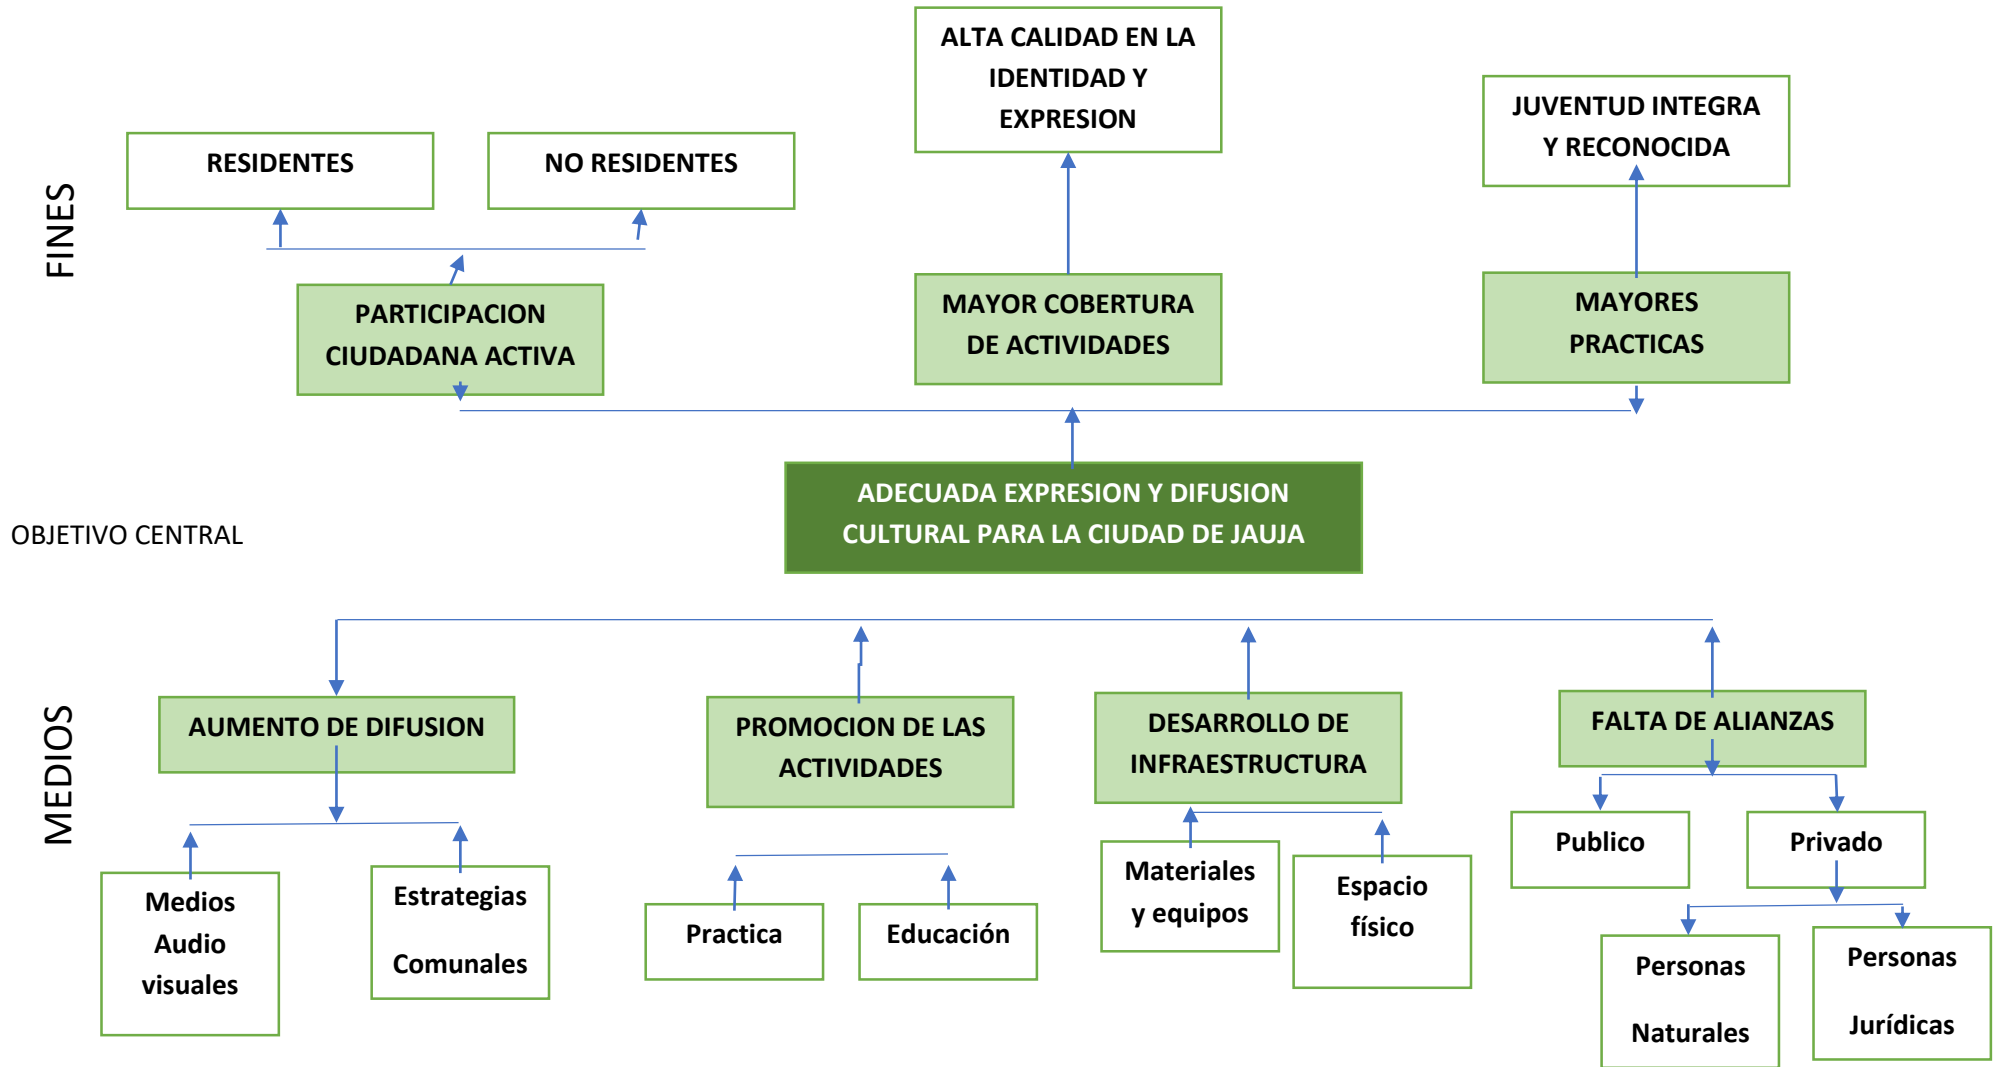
FINES

ALTA CALIDAD EN LA IDENTIDAD Y EXPRESION

RESIDENTES

NO RESIDENTES

JUVENTUD INTEGRA Y RECONOCIDA

PARTICIPACION CIUDADANA ACTIVA

MAYOR COBERTURA DE ACTIVIDADES

MAYORES PRACTICAS

OBJETIVO CENTRAL

ADECUADA EXPRESION Y DIFUSION CULTURAL PARA LA CIUDAD DE JAUJA

MEDIOS

AUMENTO DE DIFUSION

PROMOCION DE LAS ACTIVIDADES

DESARROLLO DE INFRAESTRUCTURA

FALTA DE ALIANZAS

Medios Audio visuales

Estrategias Comunales

Practica

Educación

Materiales y equipos

Espacio físico

Publico

Privado

Personas Naturales

Personas Jurídicas